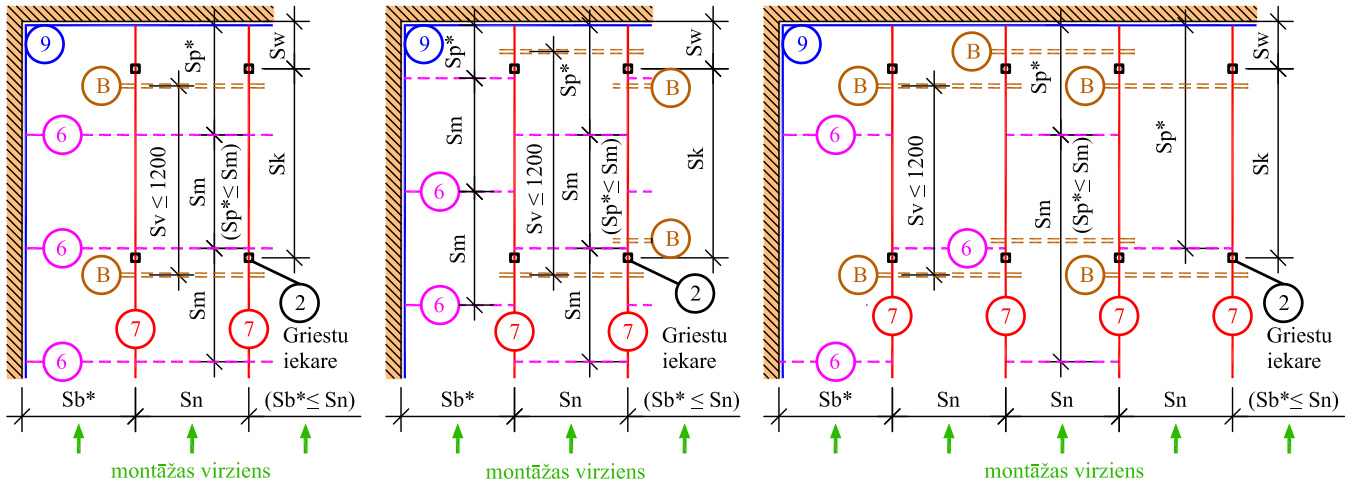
9
B
B
6
6
6
7
7
Sp*
Sw
Sv ≤ 1200
Sm
(Sp*≤ Sm)
Sk
Sm
2
Griestu iekare
Sb*
Sn
(Sb*≤ Sn)
montāžas virziens

9
Sp*
Sp*
Sw
B
B
B
6
6
6
Sm
Sm
Sv ≤ 1200
Sm
Sm
(Sp*≤ Sm)
Sk
7
7
2
Griestu iekare
Sb*
Sn
(Sb* ≤ Sn)
montāžas virziens

9
B
B
B
B
B
6
6
6
Sp*
Sp*
Sw
Sv ≤ 1200
Sm
(Sp*≤ Sm)
Sk
7
7
7
7
2
Griestu iekare
Sb*
Sn
Sn
Sn
(Sb*≤ Sn)
montāžas virziens